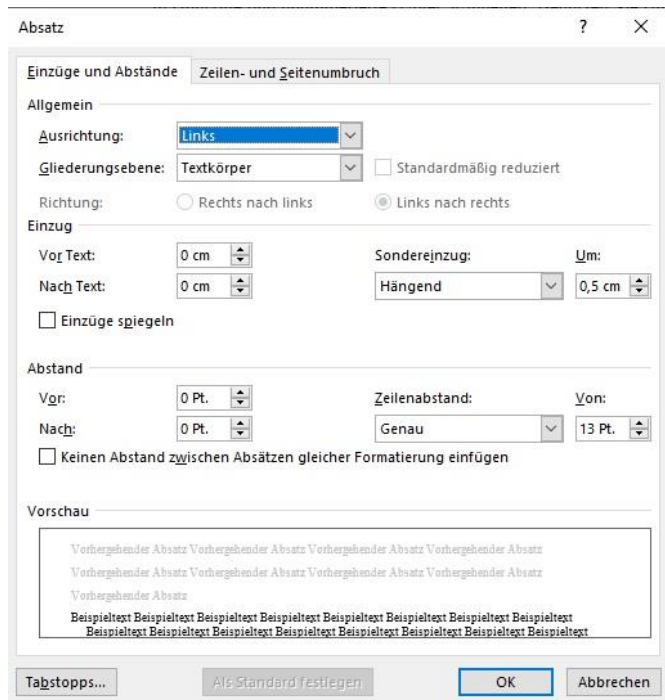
Absatz ? ×

Einzüge und Abstände | Zeilen- und Seitenumbruch

Allgemein

Ausrichtung: Links

Gliederungsebene: Textkörper

Standardmäßig reduziert

Richtung: Rechts nach links Links nach rechts

Einzug

Vor Text: 0 cm

Nach Text: 0 cm

Sondereinzug: Hängend

Um: 0,5 cm

Einzüge spiegeln

Abstand

Vor: 0 Pt.

Nach: 0 Pt.

Zeilenabstand: Genau

Von: 13 Pt.

Keinen Abstand zwischen Absätzen gleicher Formatierung einfügen

Vorschau

Vorhergehender Absatz Vorhergehender Absatz Vorhergehender Absatz Vorhergehender Absatz Vorhergehender Absatz Vorhergehender Absatz Vorhergehender Absatz Vorhergehender Absatz Vorhergehender Absatz

Beispieltext Beispieltext Beispieltext Beispieltext Beispieltext Beispieltext Beispieltext Beispieltext Beispieltext Beispieltext Beispieltext Beispieltext Beispieltext Beispieltext Beispieltext Beispieltext Beispieltext Beispieltext

Tabstopps... Als Standard festlegen OK Abbrechen